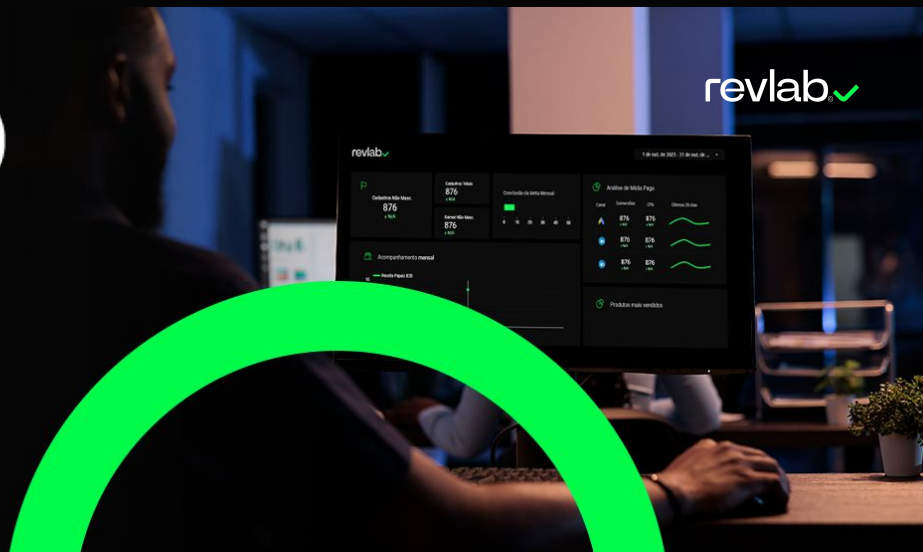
revlab

revlab

1 de out. de 2023 - 31 de out. de ...

Cadastros Não Mesc.
876
+ N/A

Cadastros Totais
876
+ N/A

Conclusão da Meta Mensal

Análise de Mídia Paga

Canal
Conversões
CPA
Últimos 30 dias

876
876

876
876

876
876

Acompanhamento mensal

Receita Pagas B2B

Produtos mais vendidos